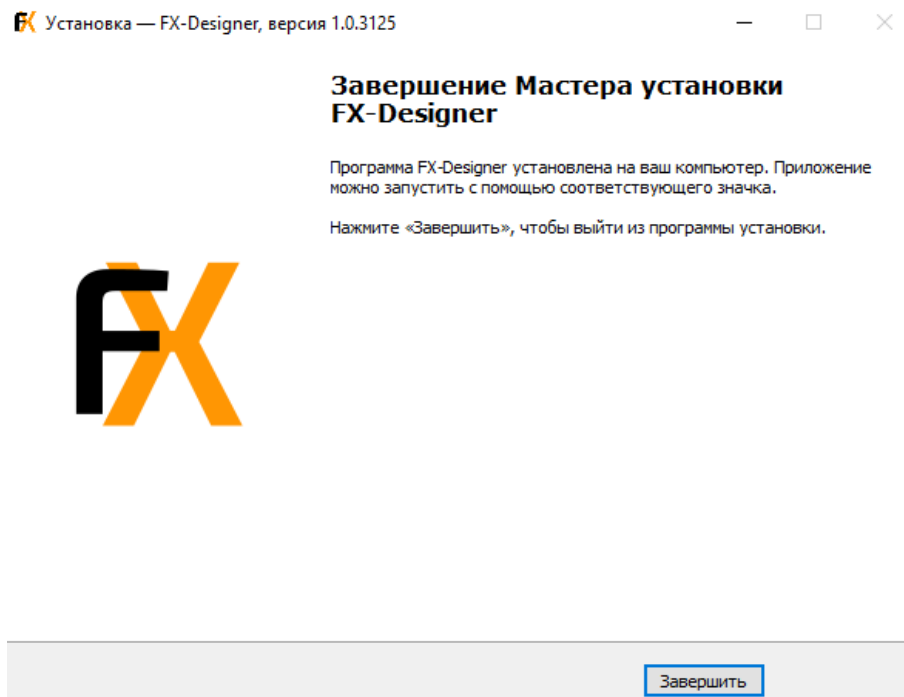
Установка — FX-Designer, версия 1.0.3125

Завершение Мастера установки FX-Designer

Программа FX-Designer установлена на ваш компьютер. Приложение можно запустить с помощью соответствующего значка.

Нажмите «Завершить», чтобы выйти из программы установки.

FX

Завершить